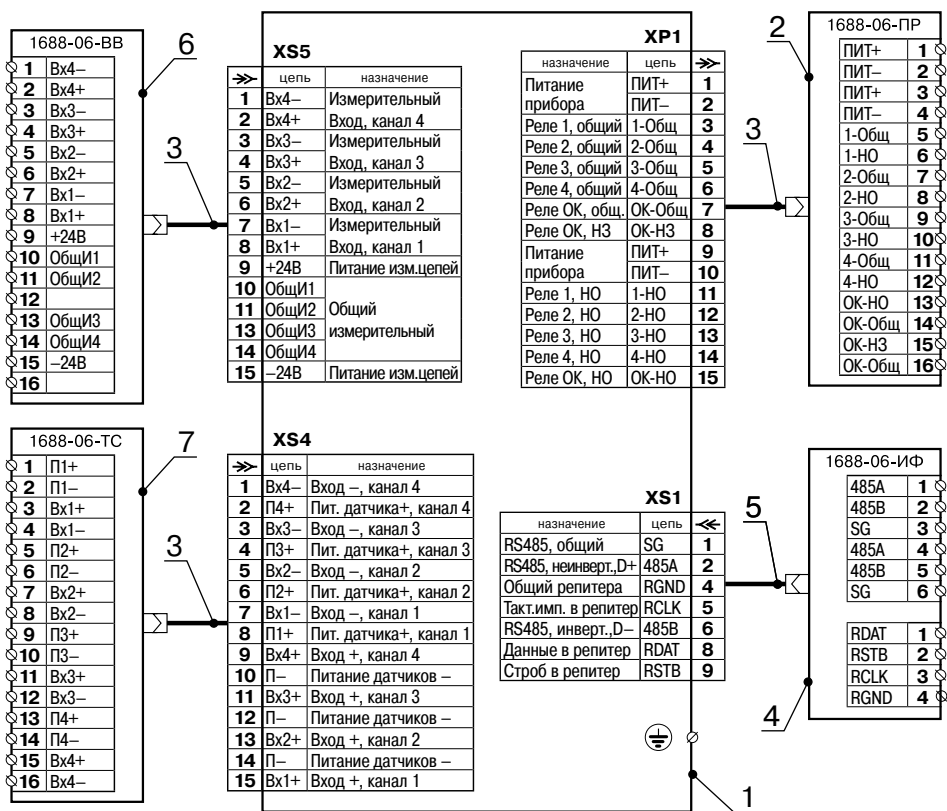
1688-06-ВВ

| | |
|---|---|
| 1 | Вх4– |
| 2 | Вх4+ |
| 3 | Вх3– |
| 4 | Вх3+ |
| 5 | Вх2– |
| 6 | Вх2+ |
| 7 | Вх1– |
| 8 | Вх1+ |
| 9 | +24В |
| 10 | ОбщИ1 |
| 11 | ОбщИ2 |
| 12 | |
| 13 | ОбщИ3 |
| 14 | ОбщИ4 |
| 15 | –24В |
| 16 | |

6

3

XS5

| ≫ | цепь | назначение |
|---|---|---|
| 1 | Вх4– | Измерительный |
| 2 | Вх4+ | Вход, канал 4 |
| 3 | Вх3– | Измерительный |
| 4 | Вх3+ | Вход, канал 3 |
| 5 | Вх2– | Измерительный |
| 6 | Вх2+ | Вход, канал 2 |
| 7 | Вх1– | Измерительный |
| 8 | Вх1+ | Вход, канал 1 |
| 9 | +24В | Питание изм.цепей |
| 10 | ОбщИ1 | |
| 11 | ОбщИ2 | Общий |
| 13 | ОбщИ3 | измерительный |
| 14 | ОбщИ4 | |
| 15 | –24В | Питание изм.цепей |

XP1

| назначение | цепь | ≫ |
|---|---|---|
| Питание | ПИТ+ | 1 |
| прибора | ПИТ– | 2 |
| Реле 1, общий | 1-Общ | 3 |
| Реле 2, общий | 2-Общ | 4 |
| Реле 3, общий | 3-Общ | 5 |
| Реле 4, общий | 4-Общ | 6 |
| Реле ОК, общ. | ОК-Общ | 7 |
| Реле ОК, НЗ | ОК-НЗ | 8 |
| Питание | ПИТ+ | 9 |
| прибора | ПИТ– | 10 |
| Реле 1, НО | 1-НО | 11 |
| Реле 2, НО | 2-НО | 12 |
| Реле 3, НО | 3-НО | 13 |
| Реле 4, НО | 4-НО | 14 |
| Реле ОК, НО | ОК-НО | 15 |

3

2

1688-06-ПР

| | |
|---|---|
| ПИТ+ | 1 |
| ПИТ– | 2 |
| ПИТ+ | 3 |
| ПИТ– | 4 |
| 1-Общ | 5 |
| 1-НО | 6 |
| 2-Общ | 7 |
| 2-НО | 8 |
| 3-Общ | 9 |
| 3-НО | 10 |
| 4-Общ | 11 |
| 4-НО | 12 |
| ОК-НО | 13 |
| ОК-Общ | 14 |
| ОК-НЗ | 15 |
| ОК-Общ | 16 |

1688-06-ТС

| | |
|---|---|
| 1 | П1+ |
| 2 | П1– |
| 3 | Вх1+ |
| 4 | Вх1– |
| 5 | П2+ |
| 6 | П2– |
| 7 | Вх2+ |
| 8 | Вх2– |
| 9 | П3+ |
| 10 | П3– |
| 11 | Вх3+ |
| 12 | Вх3– |
| 13 | П4+ |
| 14 | П4– |
| 15 | Вх4+ |
| 16 | Вх4– |

7

3

XS4

| ≫ | цепь | назначение |
|---|---|---|
| 1 | Вх4– | Вход –, канал 4 |
| 2 | П4+ | Пит. датчика+, канал 4 |
| 3 | Вх3– | Вход –, канал 3 |
| 4 | П3+ | Пит. датчика+, канал 3 |
| 5 | Вх2– | Вход –, канал 2 |
| 6 | П2+ | Пит. датчика+, канал 2 |
| 7 | Вх1– | Вход –, канал 1 |
| 8 | П1+ | Пит. датчика+, канал 1 |
| 9 | Вх4+ | Вход +, канал 4 |
| 10 | П– | Питание датчиков – |
| 11 | Вх3+ | Вход +, канал 3 |
| 12 | П– | Питание датчиков – |
| 13 | Вх2+ | Вход +, канал 2 |
| 14 | П– | Питание датчиков – |
| 15 | Вх1+ | Вход +, канал 1 |

XS1

| назначение | цепь | ≪ |
|---|---|---|
| RS485, общий | SG | 1 |
| RS485, неинверт.,D+ | 485A | 2 |
| Общий репитера | RGND | 4 |
| Такт.имп. в репитер | RCLK | 5 |
| RS485, инверт.,D– | 485B | 6 |
| Данные в репитер | RDAT | 8 |
| Строб в репитер | RSTB | 9 |

5

1688-06-ИФ

| | |
|---|---|
| 485A | 1 |
| 485B | 2 |
| SG | 3 |
| 485A | 4 |
| 485B | 5 |
| SG | 6 |

| | |
|---|---|
| RDAT | 1 |
| RSTB | 2 |
| RCLK | 3 |
| RGND | 4 |

4

1